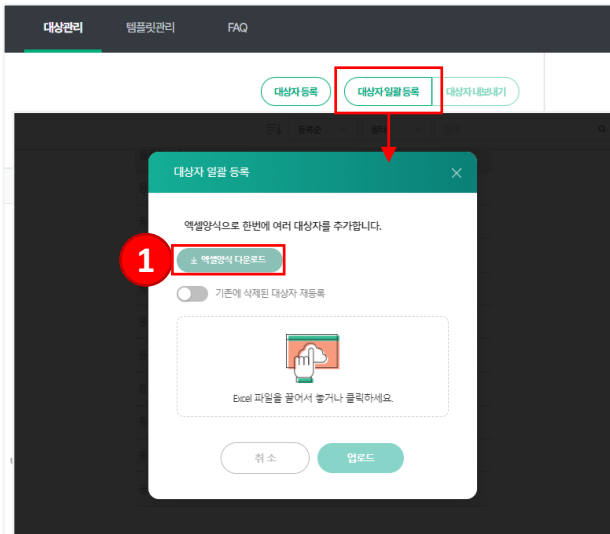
대상관리 템플릿관리 FAQ

대상자 등록 대상자 일괄 등록 대상자 내보내기

등록순

대상자 일괄 등록

엑셀양식으로 한번에 여러 대상자를 추가합니다.

1

엑셀양식 다운로드

기존에 삭제된 대상자 재등록

Excel 파일을 끌어서 놓거나 클릭하세요.

취 소 업로드